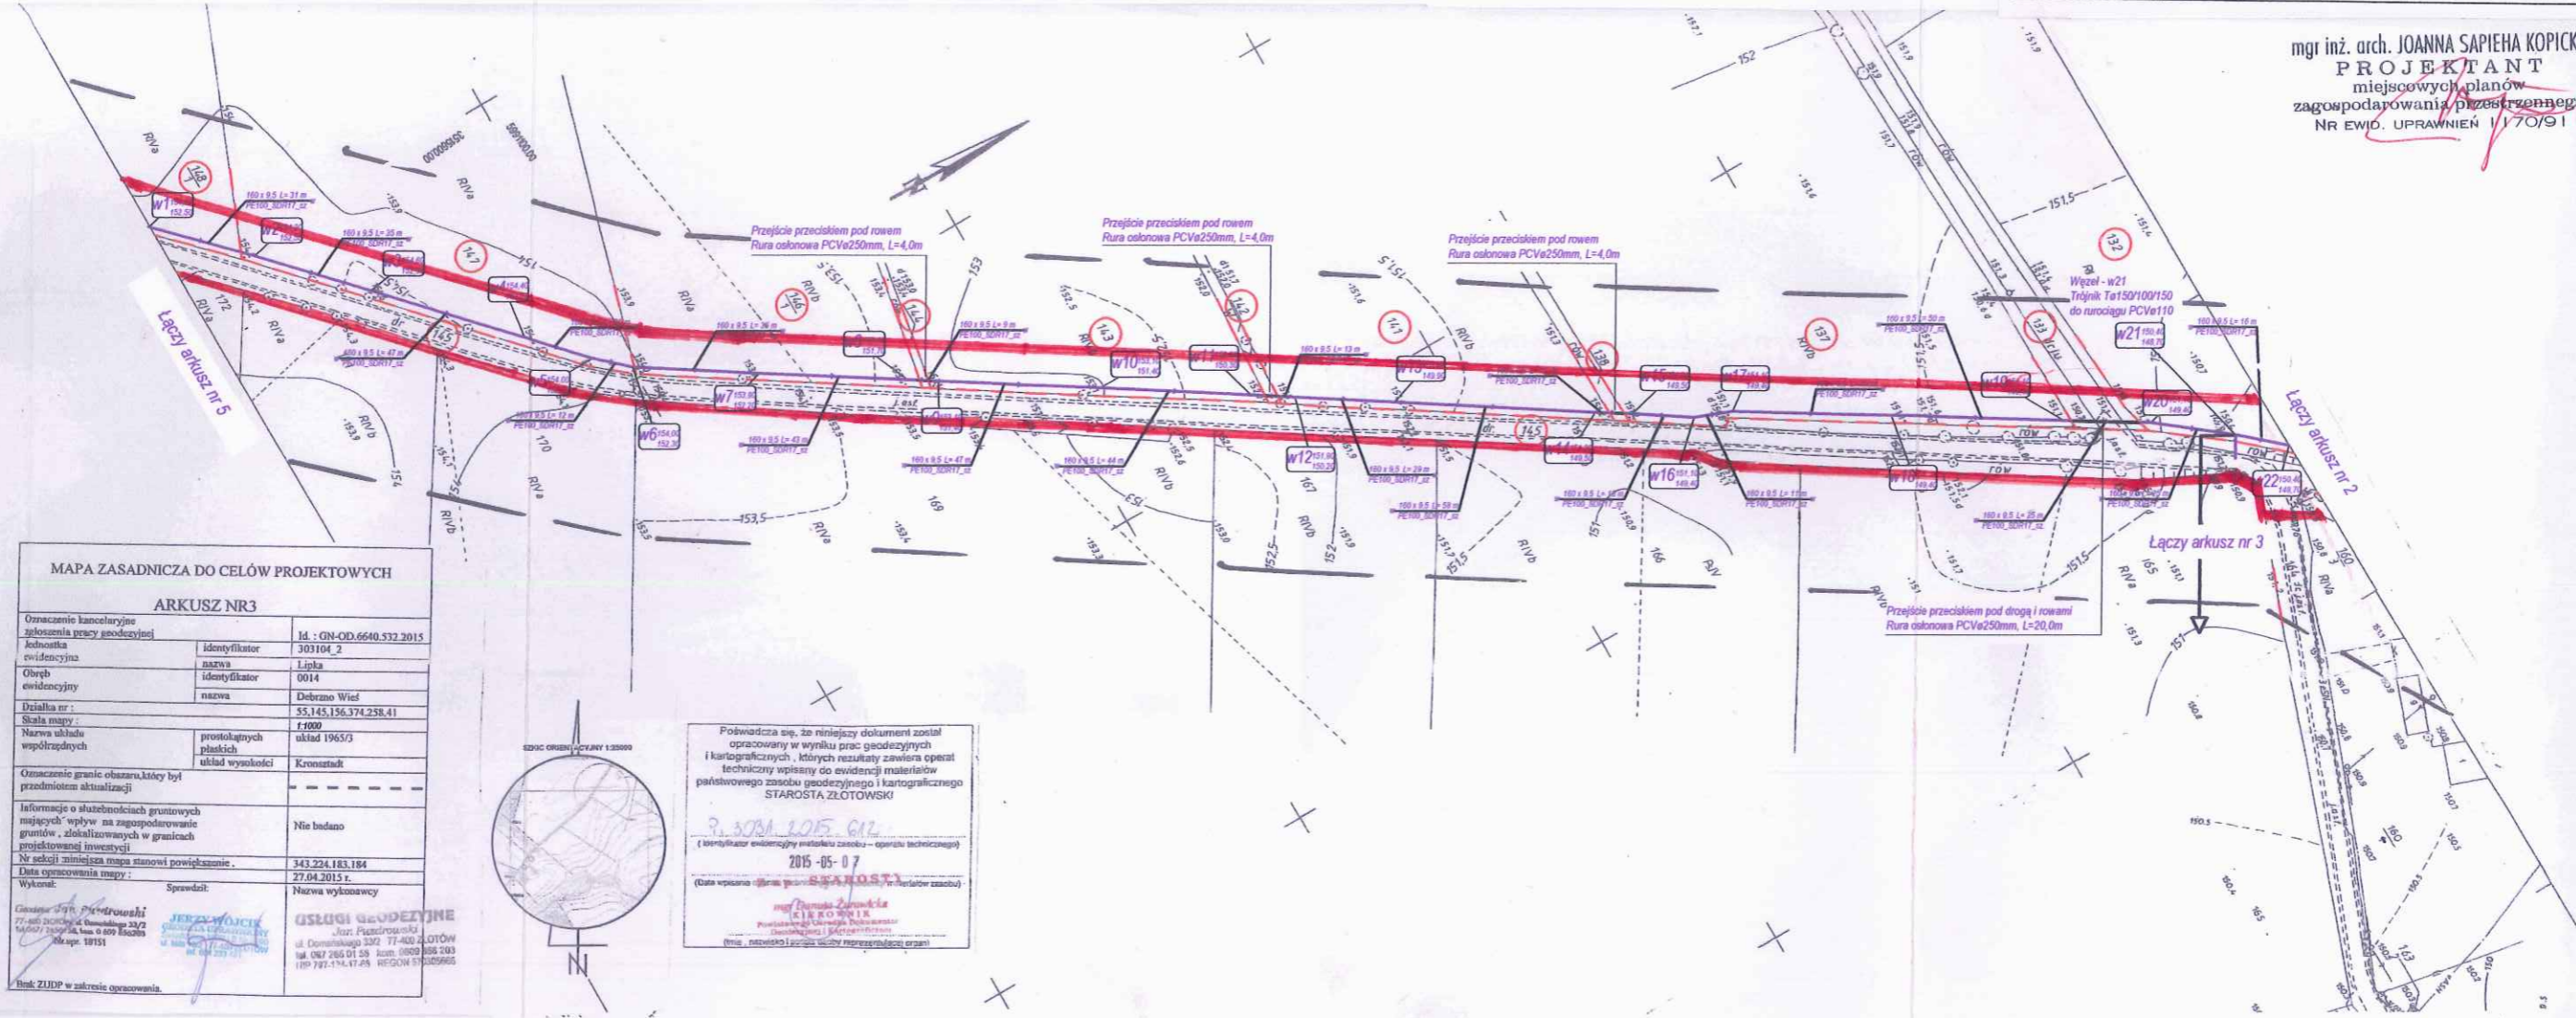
mgr inż. arch. JOANNA SAPIEHA KOPICK
PROJEKTANT
miejscowych planów
zagospodarowania przestrzennego
NR EWID. UPRAWNIEŃ 1/70/91

Przejście przeciskiem pod rowem
Rura osłonowa PCVø250mm, L=4,0m

Przejście przeciskiem pod rowem
Rura osłonowa PCVø250mm, L=4,0m

Przejście przeciskiem pod rowem
Rura osłonowa PCVø250mm, L=4,0m

Węzeł - w21
Trójnik Tø150/100/150
do rurociągu PCVø110

Łączy arkusz nr 5

Łączy arkusz nr 2

Łączy arkusz nr 3

Przejście przeciskiem pod drogą i rowami
Rura osłonowa PCVø250mm, L=20,0m

w1 w2 w3 w4 w5 w6 w7 w8 w9 w10 w11 w12 w13 w14 w15 w16 w17 w18 w19 w20 w21 w22

160 x 9.5 L= 31 m
PE100_SDR17_sz

148 147 146 145 144 143 142 141 138 137 133 132

MAPA ZASADNICZA DO CELÓW PROJEKTOWYCH

ARKUSZ NR3

| Oznaczenie kancelaryjne zgłoszenia pracy geodezyjnej | | Id. : GN-OD.6640.532.2015 |
|---|---|---|
| Jednostka ewidencyjna | identyfikator | 303104_2 |
| | nazwa | Lipka |
| Obręb ewidencyjny | identyfikator | 0014 |
| | nazwa | Debrzno Wieś |
| Działka nr : | | 55,145,156,374,258,41 |
| Skala mapy : | | 1:1000 |
| Nazwa układu współrzędnych | prostokątnych płaskich | układ 1965/3 |
| | układ wysokości | Kronsztadt |
| Oznaczenie granic obszaru,który był przedmiotem aktualizacji | | |
| Informacje o służebnościach gruntowych mających wpływ na zagospodarowanie gruntów, zlokalizowanych w granicach projektowanej inwestycji | | Nie badano |
| Nr sekcji ,niniejsza mapa stanowi powiększenie . | | 343.224.183.184 |
| Data opracowania mapy : | | 27.04.2015 r. |
| Wykonał: | Sprawdził: | Nazwa wykonawcy |

USŁUGI GEODEZYJNE
Jan Piotrowski
ul. Domańskiego 33/2 77-400 ZŁOTÓW

Brak ZUDP w zakresie opracowania.

SZKIC ORIENTACYJNY 1:25000

Poświadcza się, że niniejszy dokument został opracowany w wyniku prac geodezyjnych i kartograficznych , których rezultaty zawiera operat techniczny wpisany do ewidencji materiałów państwowego zasobu geodezyjnego i kartograficznego STAROSTA ZŁOTOWSKI

P.3031.2015.612
( identyfikator ewidencyjny materiału zasobu – operatu technicznego)
2015 -05- 07
(Data wpisania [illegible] materiałów zasobu)
KIEROWNIK
(imię , nazwisko i podpis osoby reprezentującej organ)